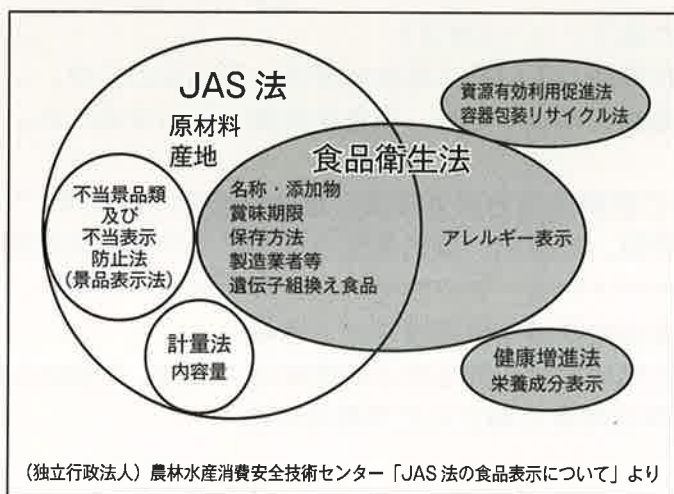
JAS 法
原材料
産地

資源有効利用促進法
容器包装リサイクル法

食品衛生法

不当景品類
及び
不当表示
防止法
(景品表示法)

名称・添加物
賞味期限
保存方法
製造業者等
遺伝子組換え食品

アレルギー表示

計量法
内容量

健康増進法
栄養成分表示

(独立行政法人) 農林水産消費安全技術センター「JAS 法の食品表示について」より